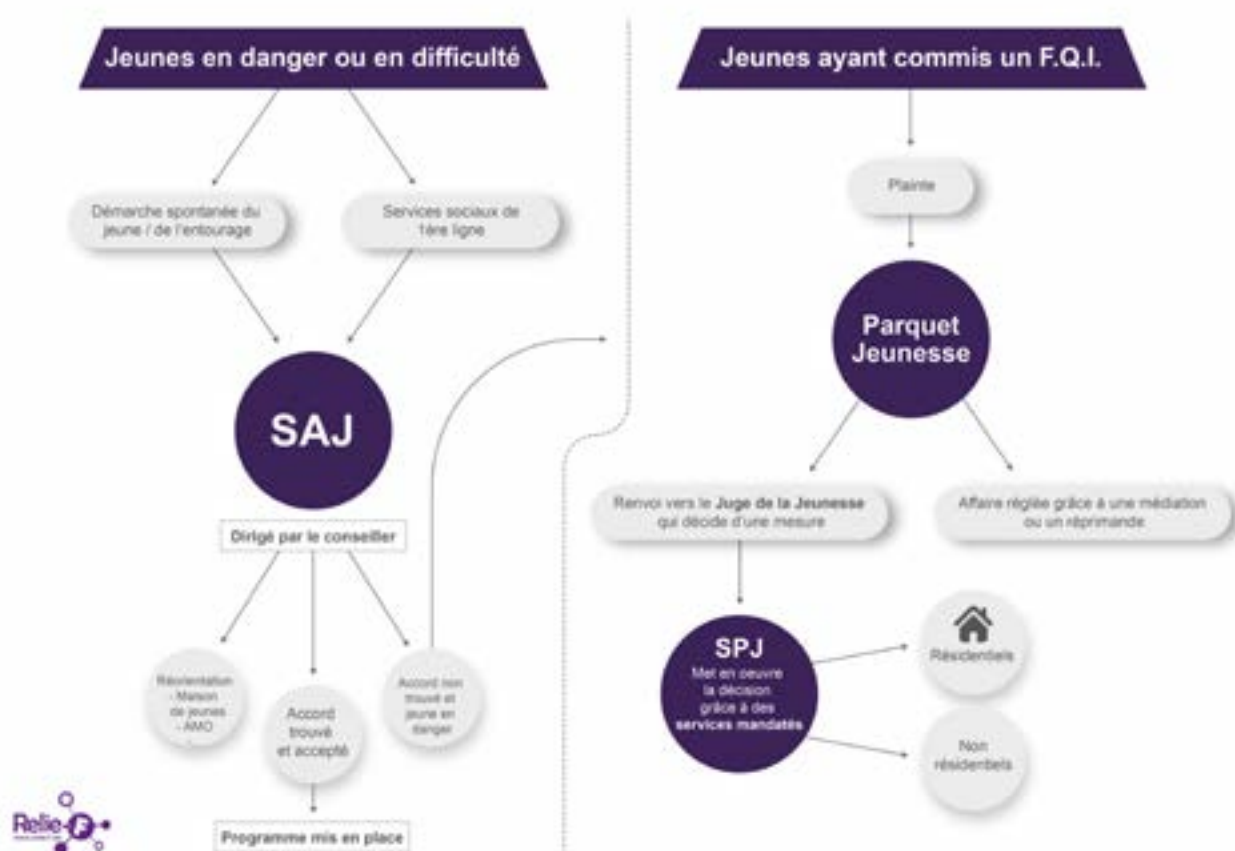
Jeunes en danger ou en difficulté

Démarche spontanée du jeune / de l'entourage

Services sociaux de 1ère ligne

SAJ

Dirigé par le conseiller

Réorientation - Maison de jeunes - AMO

Accord trouvé et accepté

Accord non trouvé et jeune en danger

Programme mis en place

Jeunes ayant commis un F.Q.I.

Plainte

Parquet Jeunesse

Renvoi vers le **Juge de la Jeunesse** qui décide d'une mesure

Affaire réglée grâce à une médiation ou un réprimande

SPJ

Met en oeuvre la décision grâce à des **services mandatés**

Résidentiels

Non résidentiels

Relie-F